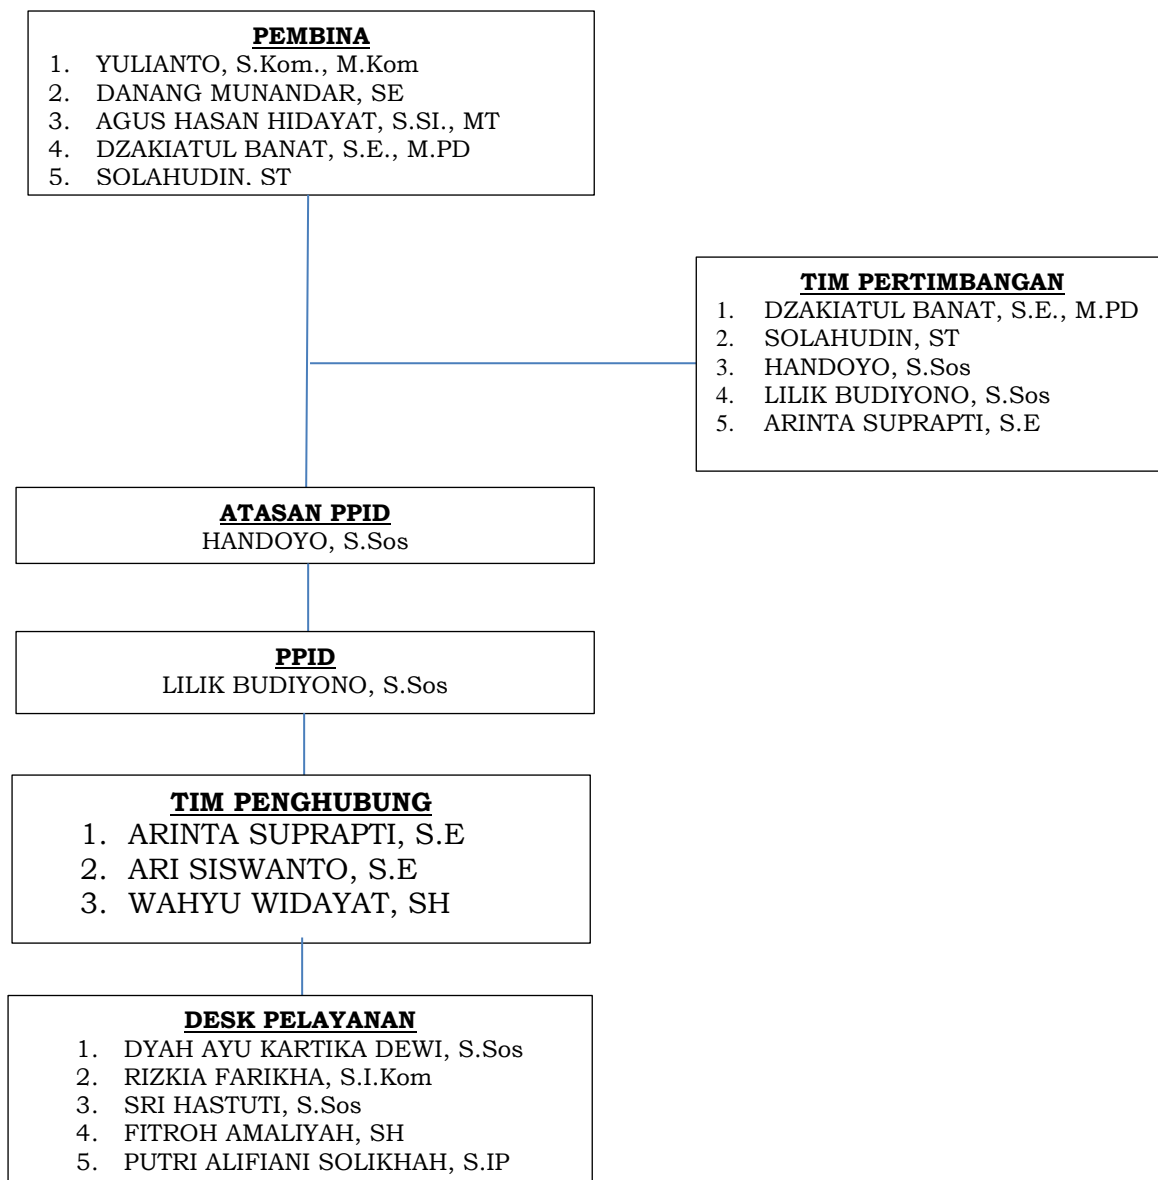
PEMBINA
1. YULIANTO, S.Kom., M.Kom
2. DANANG MUNANDAR, SE
3. AGUS HASAN HIDAYAT, S.SI., MT
4. DZAKIATUL BANAT, S.E., M.PD
5. SOLAHUDIN. ST

TIM PERTIMBANGAN
1. DZAKIATUL BANAT, S.E., M.PD
2. SOLAHUDIN, ST
3. HANDOYO, S.Sos
4. LILIK BUDIYONO, S.Sos
5. ARINTA SUPRAPTI, S.E

ATASAN PPID
HANDOYO, S.Sos

PPID
LILIK BUDIYONO, S.Sos

TIM PENGHUBUNG
1. ARINTA SUPRAPTI, S.E
2. ARI SISWANTO, S.E
3. WAHYU WIDAYAT, SH

DESK PELAYANAN
1. DYAH AYU KARTIKA DEWI, S.Sos
2. RIZKIA FARIKHA, S.I.Kom
3. SRI HASTUTI, S.Sos
4. FITROH AMALIYAH, SH
5. PUTRI ALIFIANI SOLIKHAH, S.IP